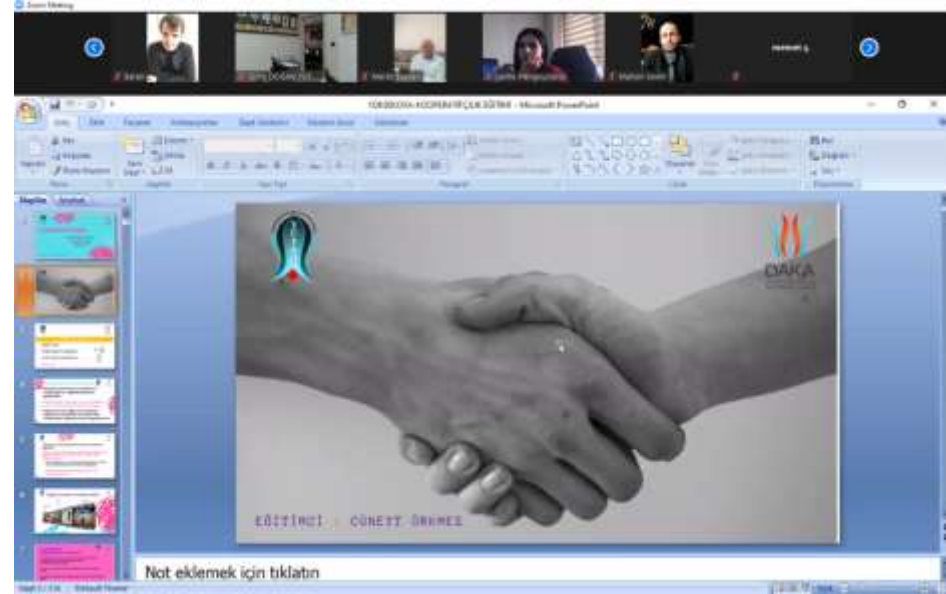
Zoom Meeting

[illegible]

YÜKSEKOVA KOOPERATİFÇİLİK EĞİTİMİ - Microsoft PowerPoint

Giriş  Ekle  Tasarım  Animasyonlar  Slayt Gösterisi  Gözden Geçir  Görünüm

Kes
Kopyala
Biçim Boyacısı
Pano
Yeni Slayt
Düzen
Sıfırla
Sil
Slaytlar
Yazı Tipi
Paragraf
Çizim
Bul
Değiştir
Seç
Düzenleme

Slaytlar  Anahat

DAKA

EĞİTİMCİ : CÜNEYT ÖRMEZ

Not eklemek için tıklatın

Slayt 2 / 116  "Kabuk" Teması